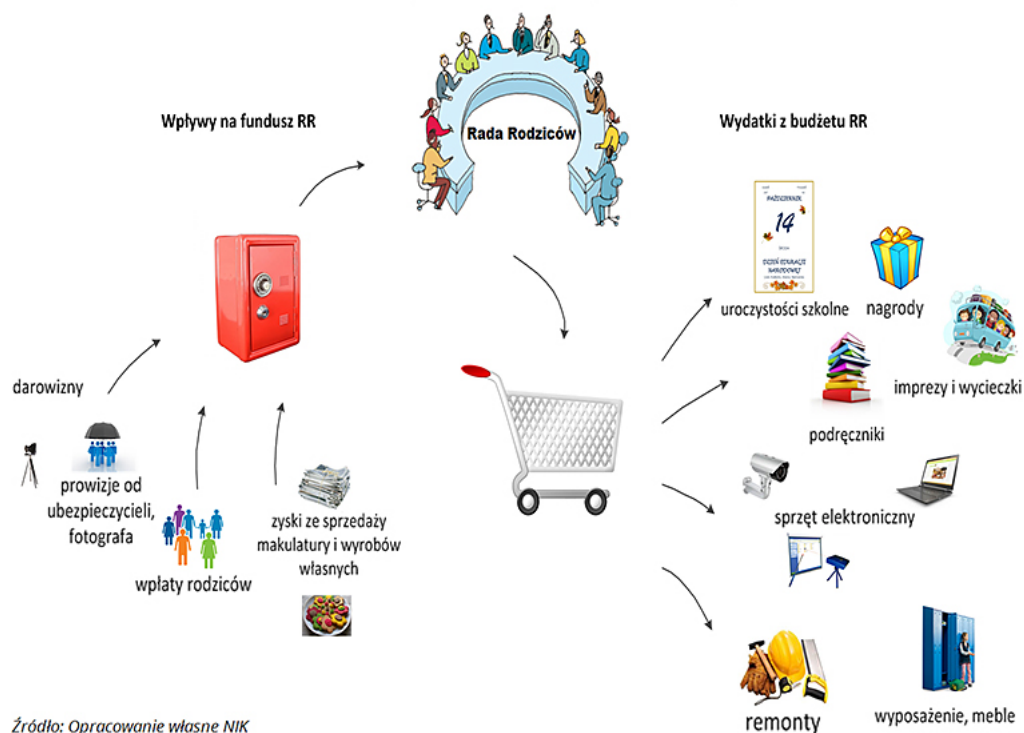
Wpływy na fundusz RR

Rada Rodziców

Wydatki z budżetu RR

darowizny

prowizje od ubezpieczycieli, fotografa

wpłaty rodziców

zyski ze sprzedaży makulatury i wyrobów własnych

PAŹDZIERNIK
14
DZIEŃ EDUKACJI NARODOWEJ

uroczystości szkolne

nagrody

imprezy i wycieczki

podręczniki

sprzęt elektroniczny

remonty

wyposażenie, meble

Źródło: Opracowanie własne NIK